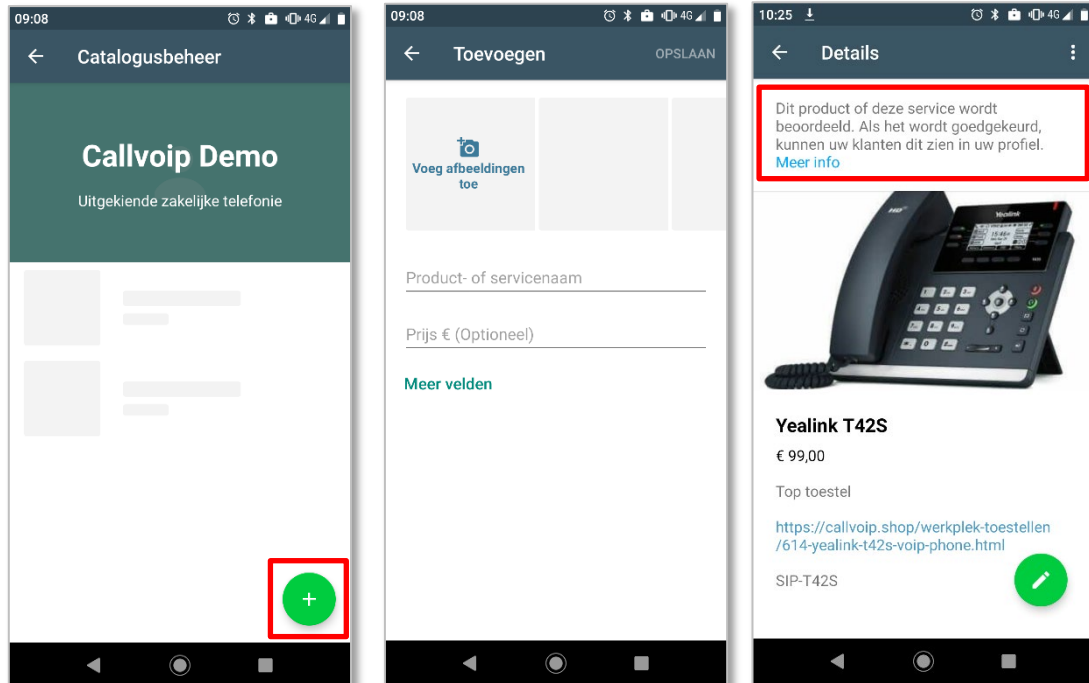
09:08

Catalogusbeheer

Callvoip Demo

Uitgekiende zakelijke telefonie

+

09:08

Toevoegen

OPSLAAN

Voeg afbeeldingen toe

Product- of servicenaam

Prijs € (Optioneel)

Meer velden

10:25

Details

Dit product of deze service wordt beoordeeld. Als het wordt goedgekeurd, kunnen uw klanten dit zien in uw profiel. Meer info

Yealink T42S

€ 99,00

Top toestel

https://callvoip.shop/werkplek-toestellen/614-yealink-t42s-voip-phone.html

SIP-T42S